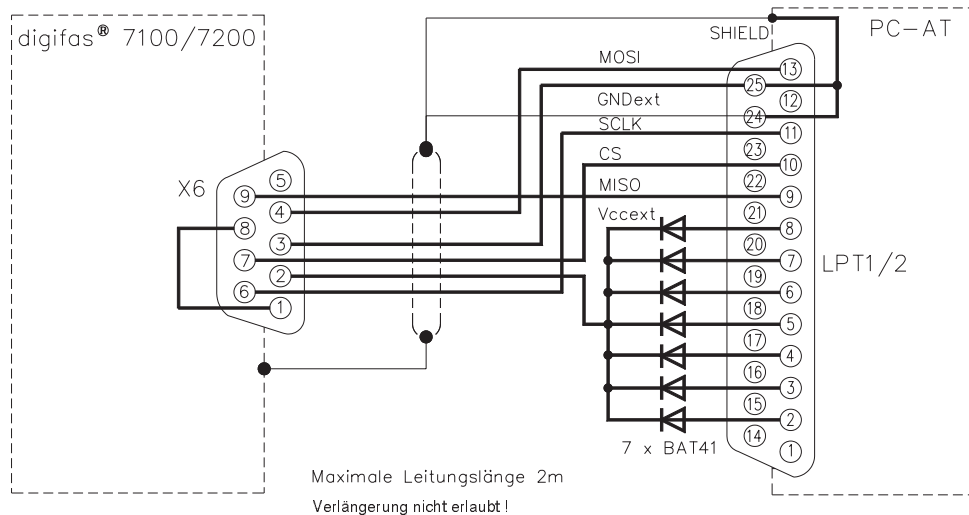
digifas® 7100/7200

PC-AT

SHIELD

MOSI

GNDext

SCLK

CS

MISO

Vccext

X6

5
9
4
8
3
7
2
6
1

13
25
12
24
11
23
10
22
9
21
8
20
7
19
6
18
5
17
4
16
3
15
2
14
1

LPT1/2

7 x BAT41

Maximale Leitungslänge 2m

Verlängerung nicht erlaubt !